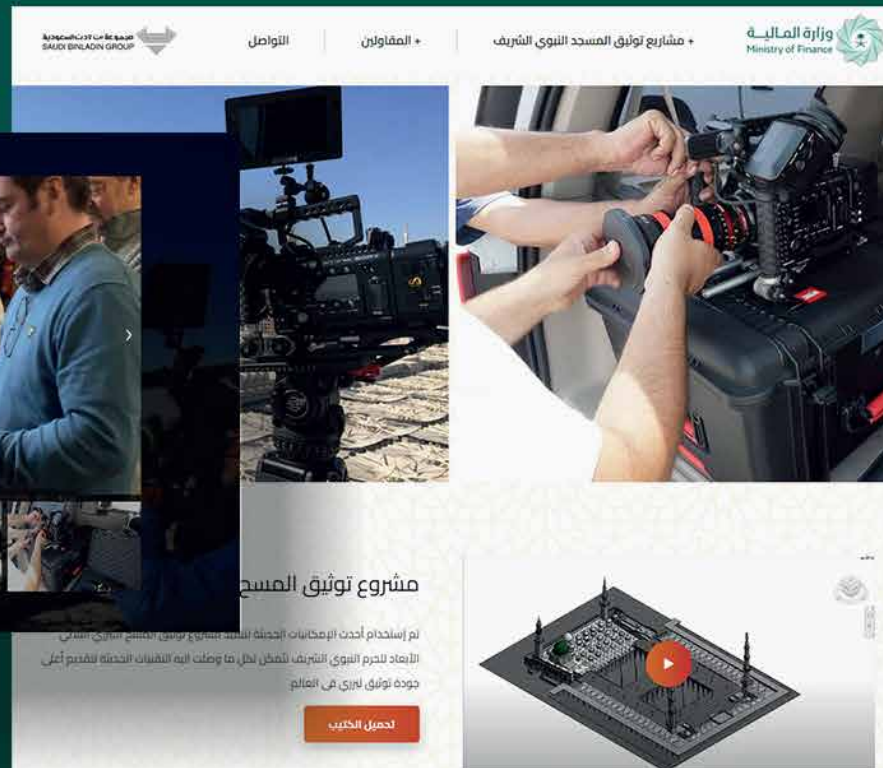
وزارة المالية
Ministry of Finance

+ مشاريع توثيق المسجد النبوي الشريف

+ المقاولين

التواصل

مجموعة بن لادن السعودية
SAUDI BINLADIN GROUP

مشروع توثيق المسج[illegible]

تم إستخدام أحدث الإمكانيات الحديثة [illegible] مشروع توثيق المسجد النبوي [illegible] الأبعاد للحرم النبوي الشريف تتمكن لكل ما وصلت اليه التقنيات الحديثة لتقديم أعلى جودة توثيق لبرى في العالم

تحميل الكتيب